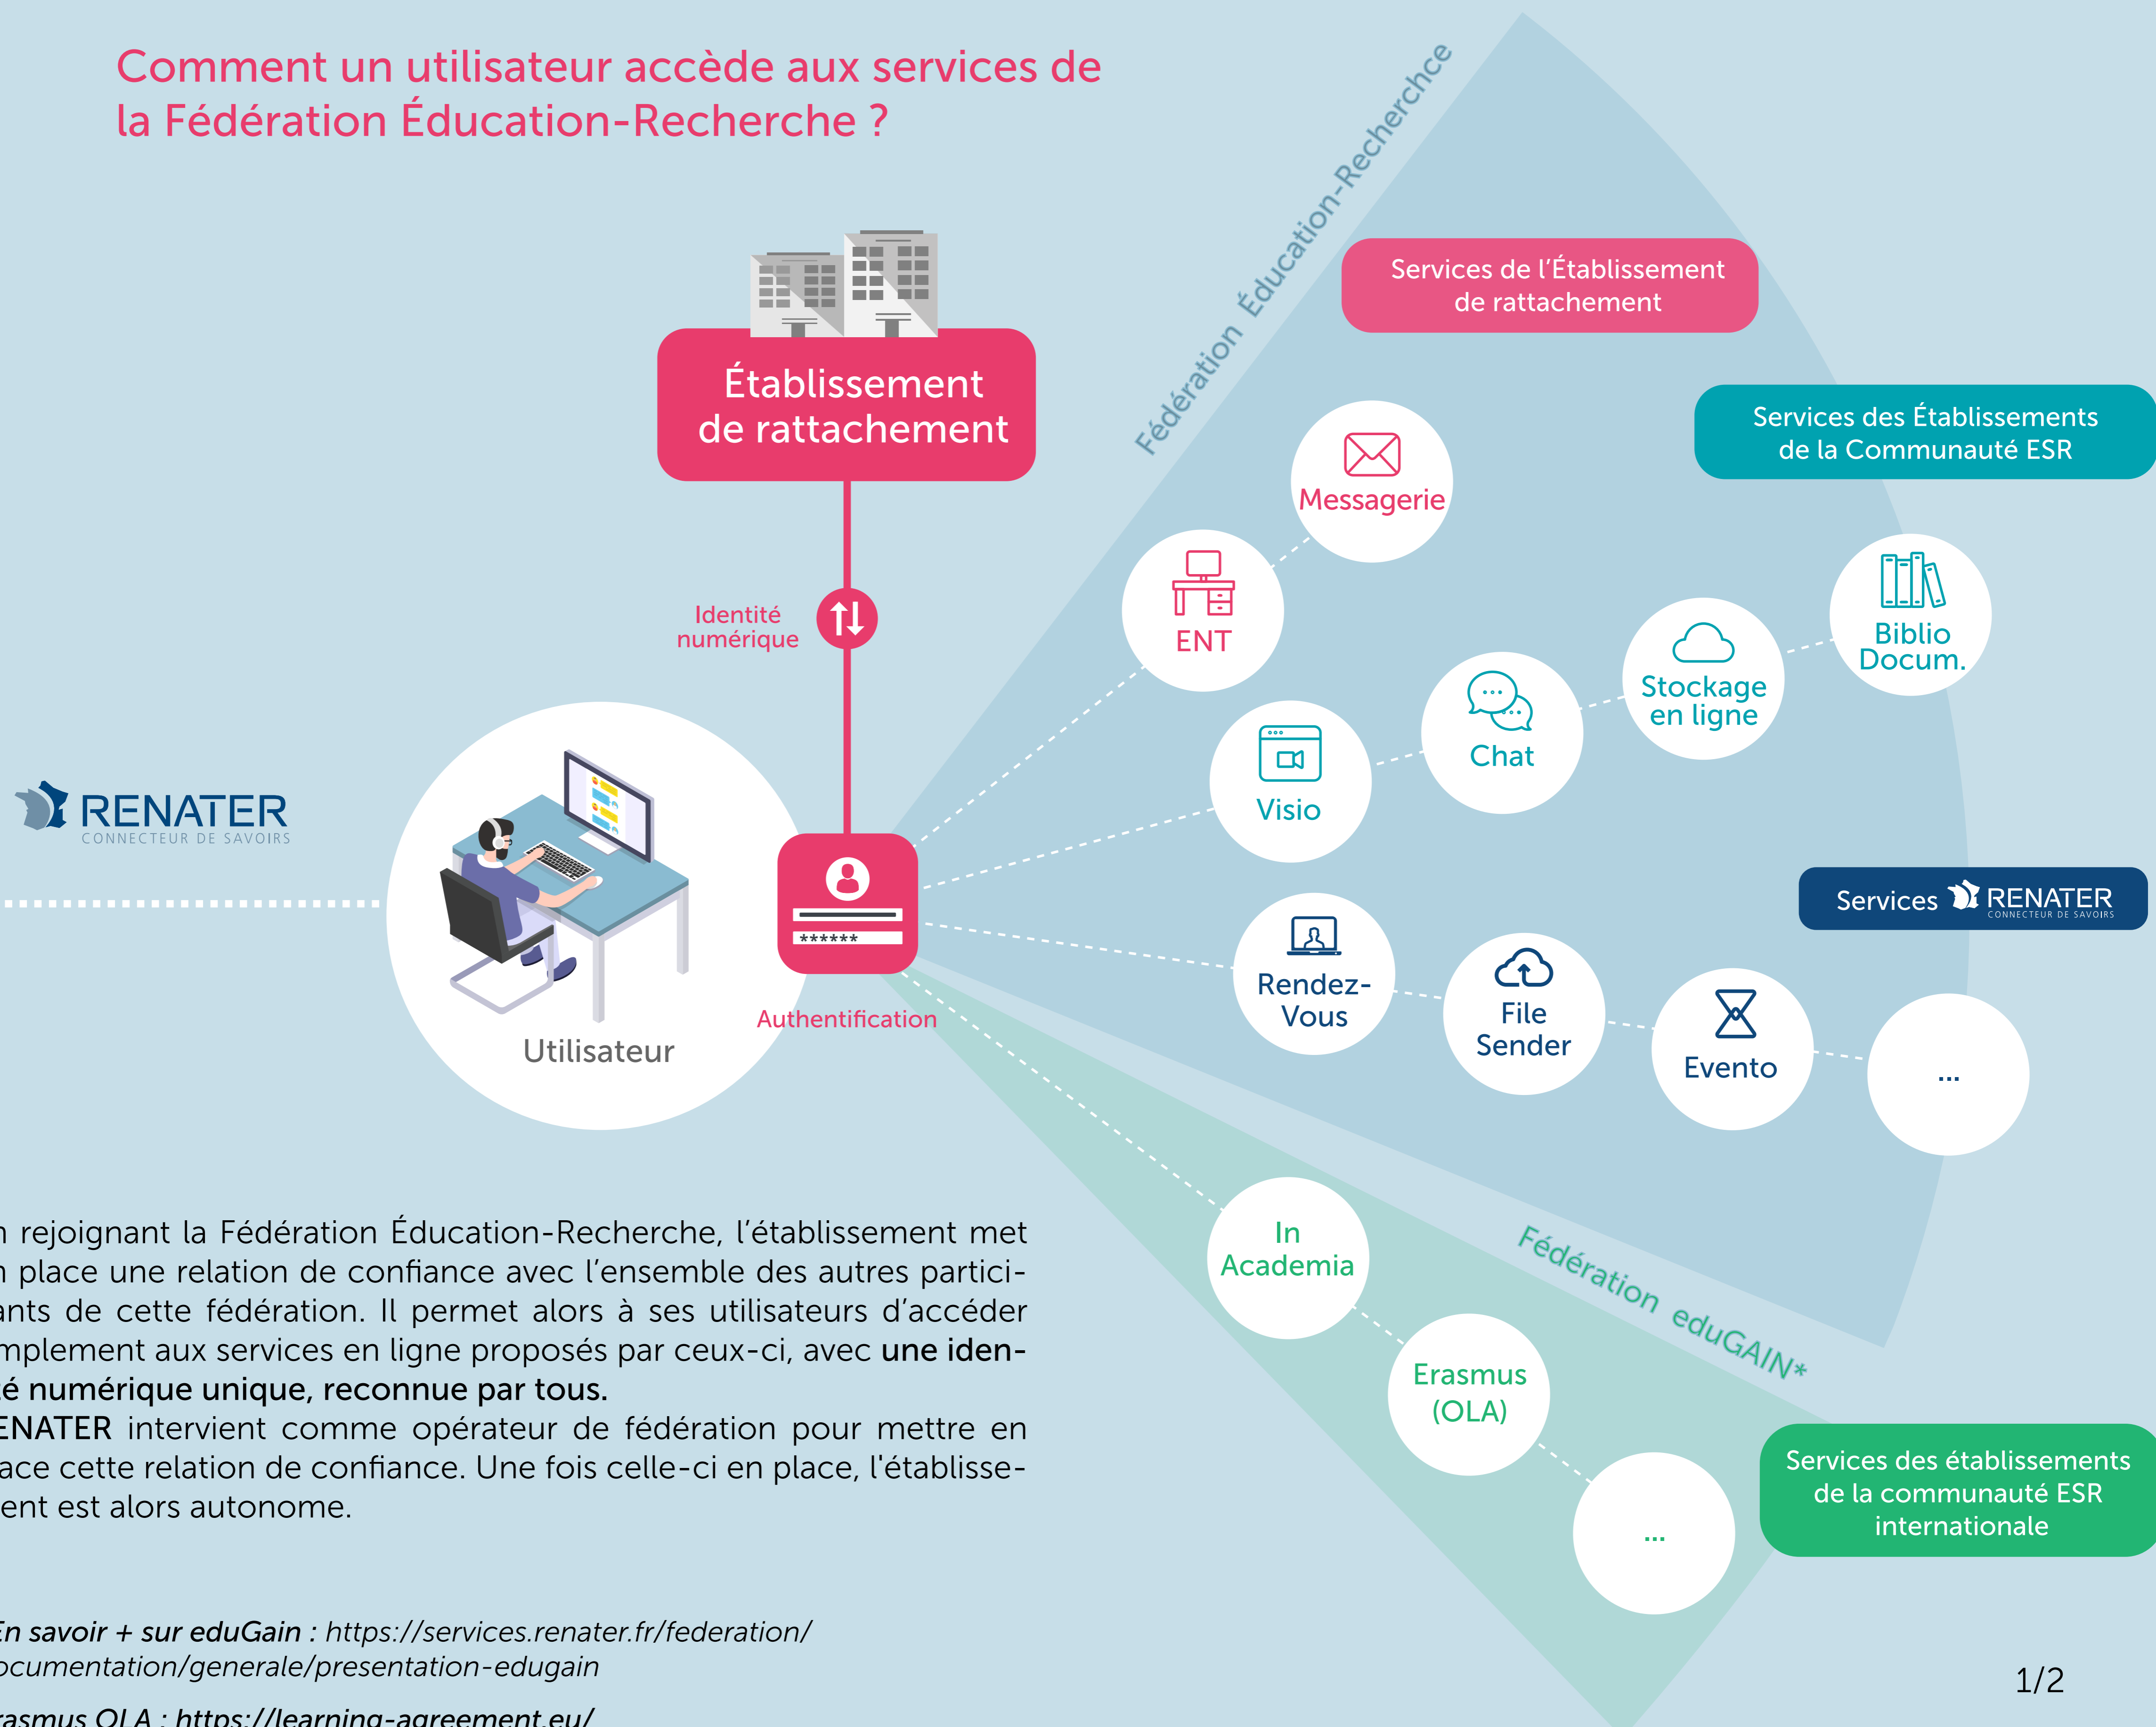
Comment un utilisateur accède aux services de la Fédération Éducation-Recherche ?

Fédération Éducation-Recherchce

Services de l'Établissement de rattachement

Établissement de rattachement

Services des Établissements de la Communauté ESR

Messagerie

ENT

Identité numérique

Biblio Docum.

Stockage en ligne

Chat

Visio

RENATER CONNECTEUR DE SAVOIRS

Services RENATER CONNECTEUR DE SAVOIRS

******

Rendez-Vous

File Sender

Evento

...

Authentification

Utilisateur

In Academia

Fédération eduGAIN*

Erasmus (OLA)

...

Services des établissements de la communauté ESR internationale

n rejoignant la Fédération Éducation-Recherche, l'établissement met n place une relation de confiance avec l'ensemble des autres particiants de cette fédération. Il permet alors à ses utilisateurs d'accéder mplement aux services en ligne proposés par ceux-ci, avec **une idené numérique unique, reconnue par tous.**
ENATER intervient comme opérateur de fédération pour mettre en ace cette relation de confiance. Une fois celle-ci en place, l'établisseent est alors autonome.

En savoir + sur eduGain : https://services.renater.fr/federation/ ocumentation/generale/presentation-edugain

rasmus OLA : https://learning-agreement.eu/

1/2